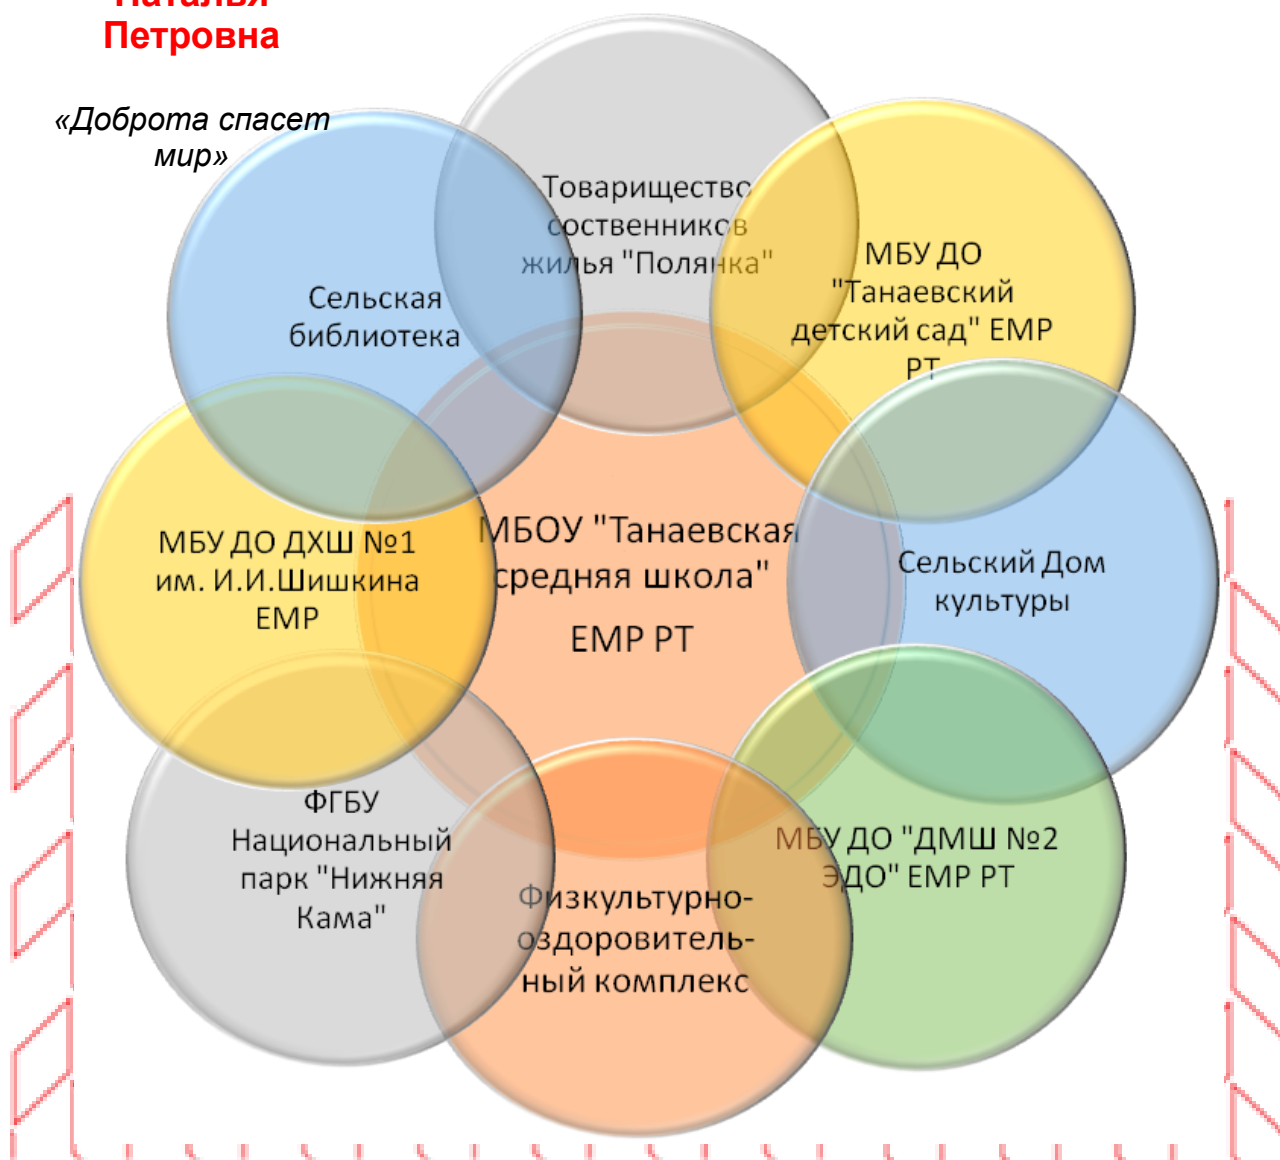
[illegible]
Петровна

«Доброта спасет мир»

Товарищество собственников жилья "Полянка"

МБУ ДО "Танаевский детский сад" ЕМР РТ

Сельская библиотека

МБОУ "Танаевская средняя школа" ЕМР РТ

МБУ ДО ДХШ №1 им. И.И.Шишкина ЕМР

Сельский Дом культуры

ФГБУ Национальный парк "Нижняя Кама"

МБУ ДО "ДМШ №2 ЭДО" ЕМР РТ

Физкультурно-оздоровительный комплекс